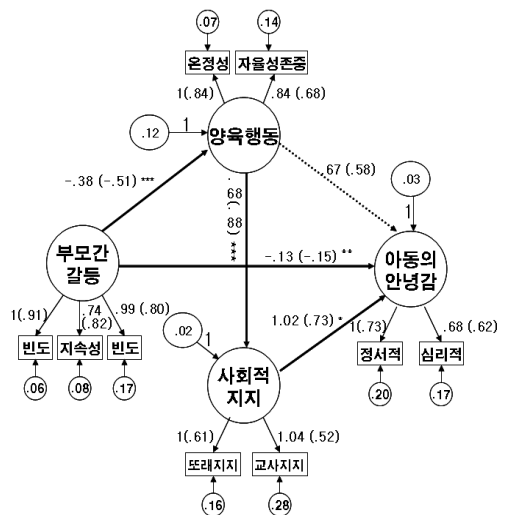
.07
.14
온정성
자율성존중
1(.84)
.84 (.68)
.12
1
양육행동
-.38 (-.51) ***
.68 (.88) ***
.67 (.58)
.03
1
부모간 갈등
-.13 (-.15) **
아동의 안녕감
1(.91)
.74 (.82)
.99 (.80)
.02
1
1.02 (.73) *
1(.73)
.68 (.62)
빈도
지속성
빈도
사회적 지지
정서적
심리적
.06
.08
.17
.20
.17
1(.61)
1.04 (.52)
또래지지
교사지지
.16
.28